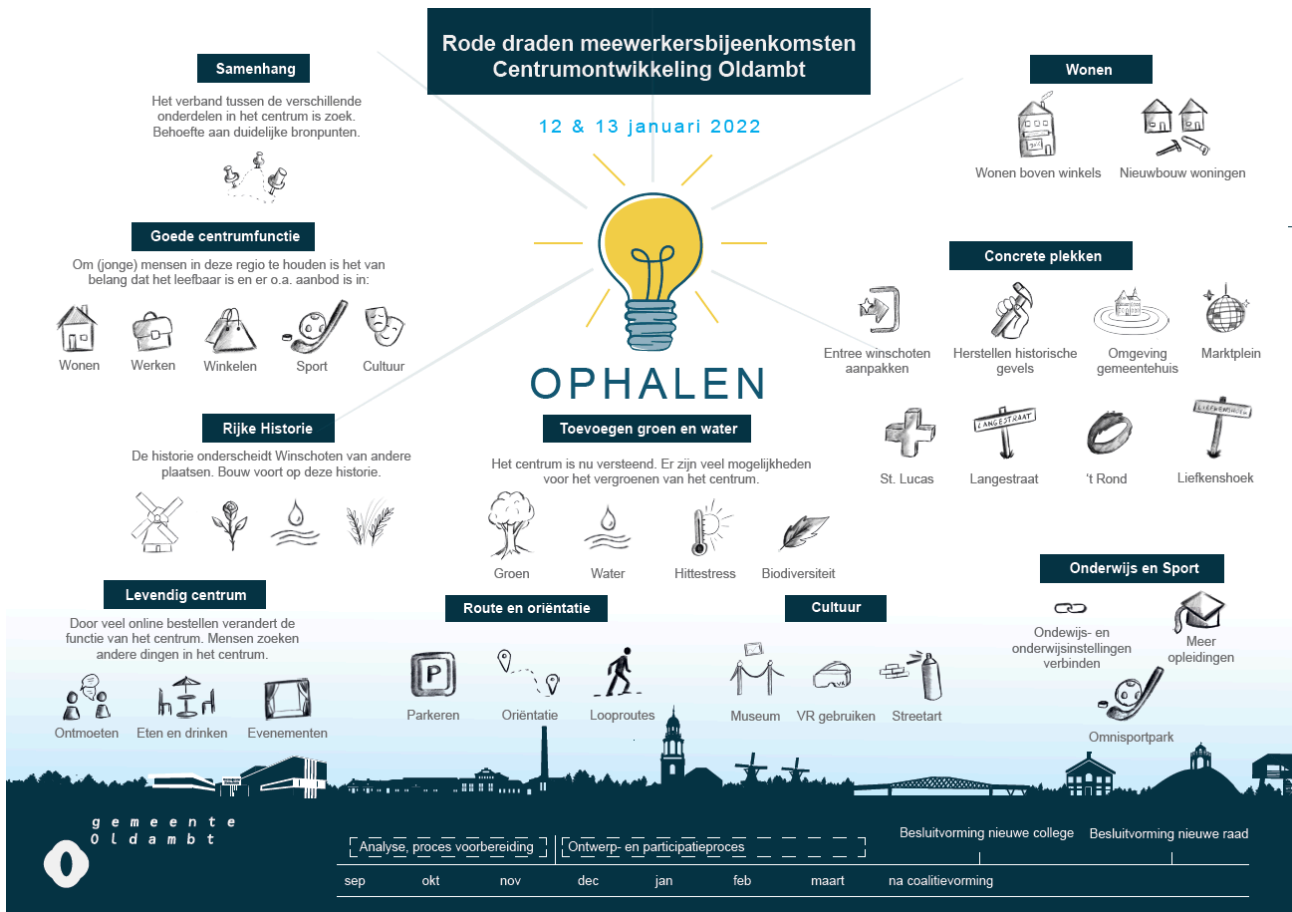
Rode draden meewerkersbijeenkomsten
Centrumontwikkeling Oldambt

12 & 13 januari 2022

OPHALEN

Samenhang

Het verband tussen de verschillende onderdelen in het centrum is zoek. Behoefte aan duidelijke bronpunten.

Goede centrumfunctie

Om (jonge) mensen in deze regio te houden is het van belang dat het leefbaar is en er o.a. aanbod is in:

Wonen
Werken
Winkelen
Sport
Cultuur

Rijke Historie

De historie onderscheidt Winschoten van andere plaatsen. Bouw voort op deze historie.

Levendig centrum

Door veel online bestellen verandert de functie van het centrum. Mensen zoeken andere dingen in het centrum.

Ontmoeten
Eten en drinken
Evenementen

Toevoegen groen en water

Het centrum is nu versteend. Er zijn veel mogelijkheden voor het vergroenen van het centrum.

Groen
Water
Hittestress
Biodiversiteit

Route en oriëntatie

Parkeren
Oriëntatie
Looproutes

Cultuur

Museum
VR gebruiken
Streetart

Wonen

Wonen boven winkels
Nieuwbouw woningen

Concrete plekken

Entree winschoten aanpakken
Herstellen historische gevels
Omgeving gemeentehuis
Marktplein
St. Lucas
Langestraat
't Rond
Liefkenshoek

LANGESTRAAT
LIEFKENSHOEK

Onderwijs en Sport

Ondewijs- en onderwijsinstellingen verbinden
Meer opleidingen
Omnisportpark

gemeente
Oldambt

Analyse, proces voorbereiding
Ontwerp- en participatieproces
Besluitvorming nieuwe college
Besluitvorming nieuwe raad

sep
okt
nov
dec
jan
feb
maart
na coalitievorming